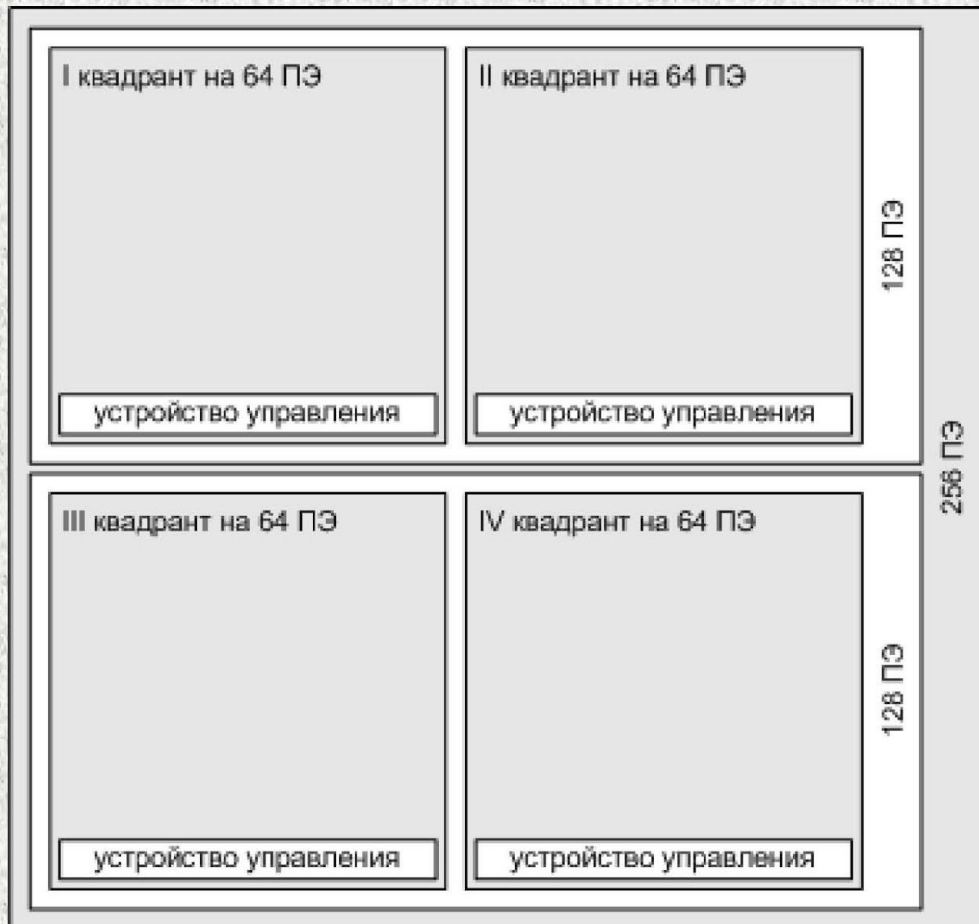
I квадрант на 64 ПЭ

устройство управления

II квадрант на 64 ПЭ

устройство управления

128 ПЭ

256 ПЭ

III квадрант на 64 ПЭ

устройство управления

IV квадрант на 64 ПЭ

устройство управления

128 ПЭ